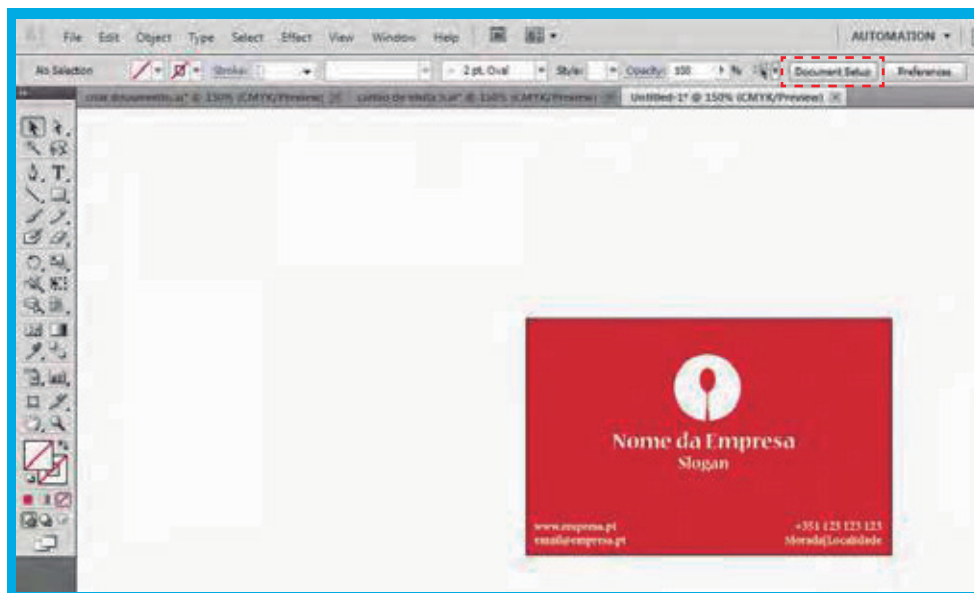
File Edit Object Type Select Effect View Window Help

AUTOMATION ▾

No Selection Stroke: 2 pt. Oval Style: Opacity: 100 Document Setup Preferences

criar documento.ai* @ 150% (CMYK/Preview) cartao de visita 1.ai* @ 150% (CMYK/Preview) Untitled-1* @ 150% (CMYK/Preview)

Nome da Empresa
Slogan

www.empresa.pt
email@empresa.pt

+351 123 123 123
Morada|Localidade